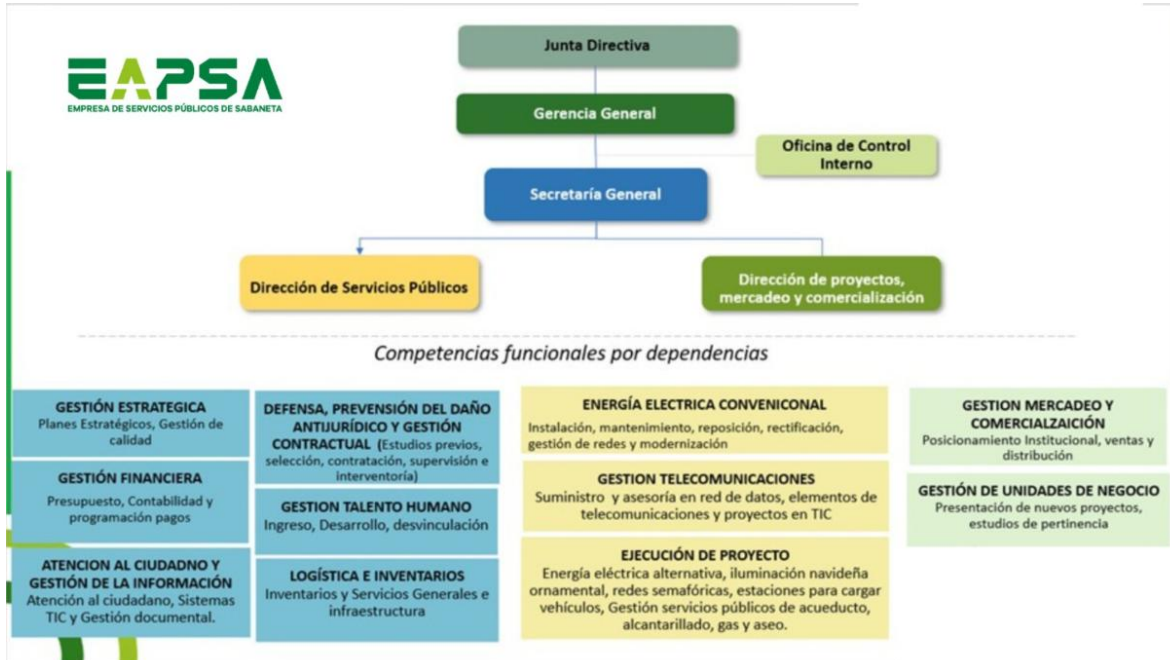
EAPSA
EMPRESA DE SERVICIOS PÚBLICOS DE SABANETA

Junta Directiva

Gerencia General

Oficina de Control Interno

Secretaría General

Dirección de Servicios Públicos

Dirección de proyectos, mercadeo y comercialización

Competencias funcionales por dependencias

GESTIÓN ESTRATEGICA
Planes Estratégicos, Gestión de calidad

GESTIÓN FINANCIERA
Presupuesto, Contabilidad y programación pagos

ATENCION AL CIUDADNO Y GESTIÓN DE LA INFORMACIÓN
Atención al ciudadano, Sistemas TIC y Gestión documental.

DEFENSA, PREVENSIÓN DEL DAÑO ANTIJURÍDICO Y GESTIÓN CONTRACTUAL (Estudios previos, selección, contratación, supervisión e interventoría)

GESTION TALENTO HUMANO
Ingreso, Desarrollo, desvinculación

LOGÍSTICA E INVENTARIOS
Inventarios y Servicios Generales e infraestructura

ENERGÍA ELECTRICA CONVENICONAL
Instalación, mantenimiento, reposición, rectificación, gestión de redes y modernización

GESTION TELECOMUNICACIONES
Suministro y asesoría en red de datos, elementos de telecomunicaciones y proyectos en TIC

EJECUCIÓN DE PROYECTO
Energía eléctrica alternativa, iluminación navideña ornamental, redes semafóricas, estaciones para cargar vehículos, Gestión servicios públicos de acueducto, alcantarillado, gas y aseo.

GESTION MERCADEO Y COMERCIALZAICIÓN
Posicionamiento Institucional, ventas y distribución

GESTIÓN DE UNIDADES DE NEGOCIO
Presentación de nuevos proyectos, estudios de pertinencia